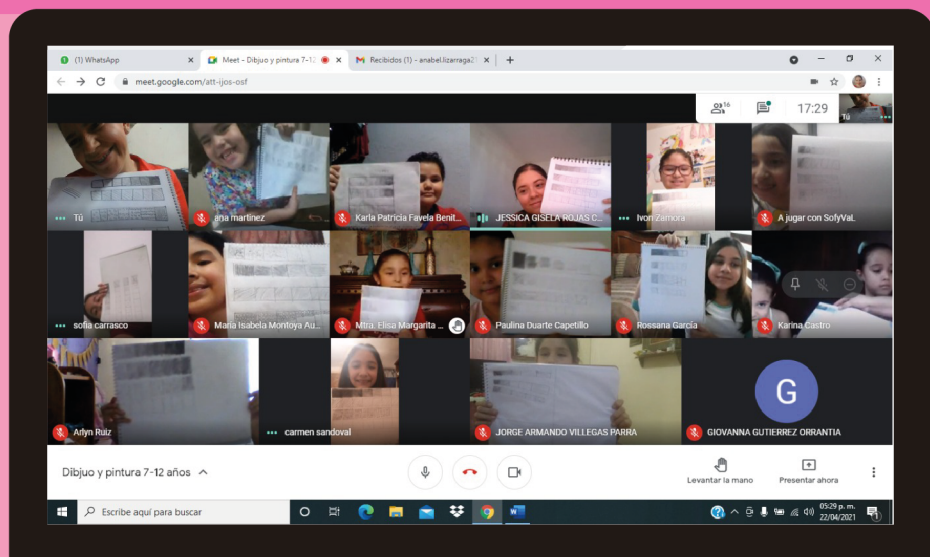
(1) WhatsApp ×
Meet - Dibujo y pintura 7-12 ×
Recibidos (1) - anabel.lizarraga2 ×
+

meet.google.com/att-ijos-osf

16
17:29
Tú

Tú
ana martinez
Karla Patricia Favela Benit...
JESSICA GISELA ROJAS C...
Ivon Zamora
A jugar con SofyVaL
sofia carrasco
Maria Isabela Montoya Au...
Mtra. Elisa Margarita ...
Paulina Duarte Capetillo
Rossana García
Karina Castro
Arlyn Ruiz
carmen sandoval
JORGE ARMANDO VILLEGAS PARRA
G
GIOVANNA GUTIERREZ ORRANTIA

Dibujo y pintura 7-12 años
Levantar la mano
Presentar ahora

Escribe aquí para buscar
05:29 p. m.
22/04/2021